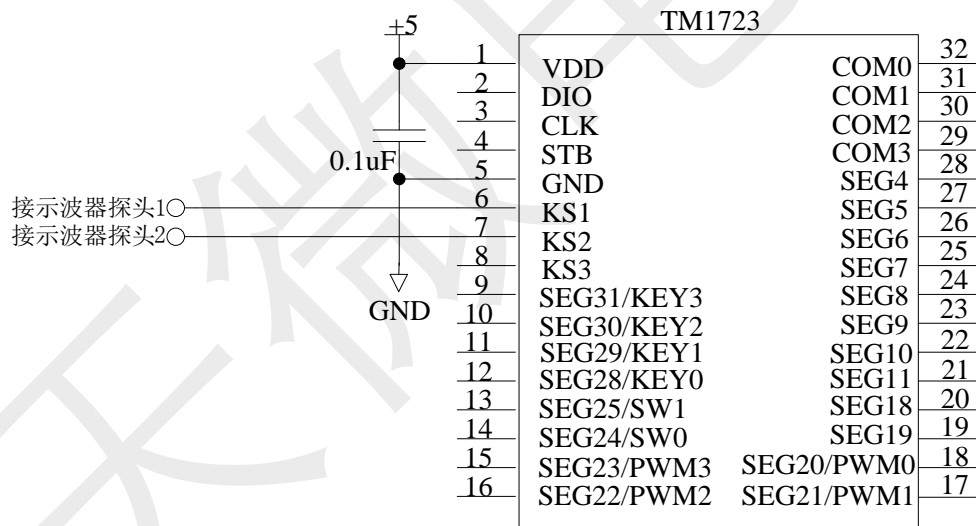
+5

TM1723

0.1uF

GND

接示波器探头1
接示波器探头2

| Pin | Left | Right | Pin |
|---|---|---|---|
| 1 | VDD | COM0 | 32 |
| 2 | DIO | COM1 | 31 |
| 3 | CLK | COM2 | 30 |
| 4 | STB | COM3 | 29 |
| 5 | GND | SEG4 | 28 |
| 6 | KS1 | SEG5 | 27 |
| 7 | KS2 | SEG6 | 26 |
| 8 | KS3 | SEG7 | 25 |
| 9 | SEG31/KEY3 | SEG8 | 24 |
| 10 | SEG30/KEY2 | SEG9 | 23 |
| 11 | SEG29/KEY1 | SEG10 | 22 |
| 12 | SEG28/KEY0 | SEG11 | 21 |
| 13 | SEG25/SW1 | SEG18 | 20 |
| 14 | SEG24/SW0 | SEG19 | 19 |
| 15 | SEG23/PWM3 | SEG20/PWM0 | 18 |
| 16 | SEG22/PWM2 | SEG21/PWM1 | 17 |